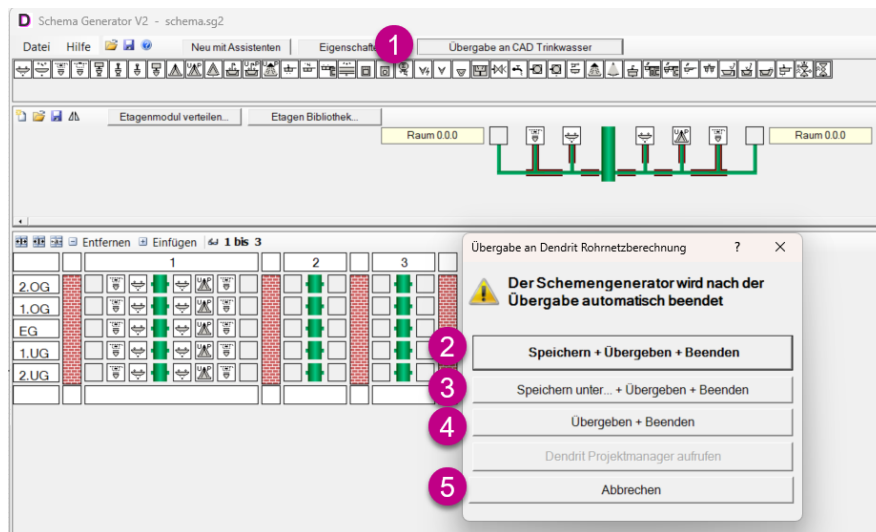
D Schema Generator V2 - schema.sg2

Datei Hilfe

Neu mit Assistenten

Eigenschafte

1

Übergabe an CAD Trinkwasser

Etagenmodul verteilen...

Etagen Bibliothek...

Raum 0.0.0

Raum 0.0.0

Entfernen Einfügen 1 bis 3

1

2

3

2.OG

1.OG

EG

1.UG

2.UG

Übergabe an Dendrit Rohrnetzberechnung ? ✕

Der Schemengenerator wird nach der Übergabe automatisch beendet

2

Speichern + Übergeben + Beenden

3

Speichern unter... + Übergeben + Beenden

4

Übergeben + Beenden

Dendrit Projektmanager aufrufen

5

Abbrechen